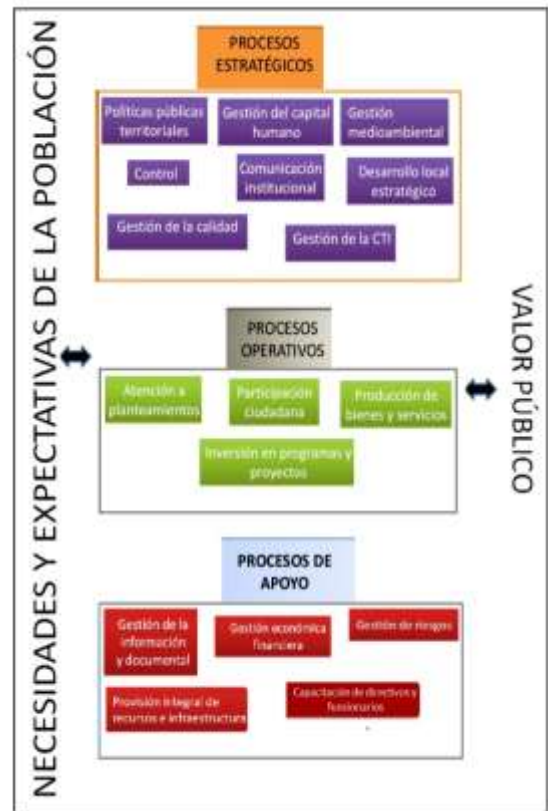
NECESIDADES Y EXPECTATIVAS DE LA POBLACIÓN

PROCESOS ESTRATÉGICOS

Políticas públicas territoriales

Gestión del capital humano

Gestión medioambiental

Control

Comunicación institucional

Desarrollo local estratégico

Gestión de la calidad

Gestión de la CTI

PROCESOS OPERATIVOS

Atención a planteamientos

Participación ciudadana

Producción de bienes y servicios

Inversión en programas y proyectos

PROCESOS DE APOYO

Gestión de la información y documental

Gestión económica financiera

Gestión de riesgos

Provisión integral de recursos e infraestructura

Capacitación de directivos y funcionarios

VALOR PÚBLICO